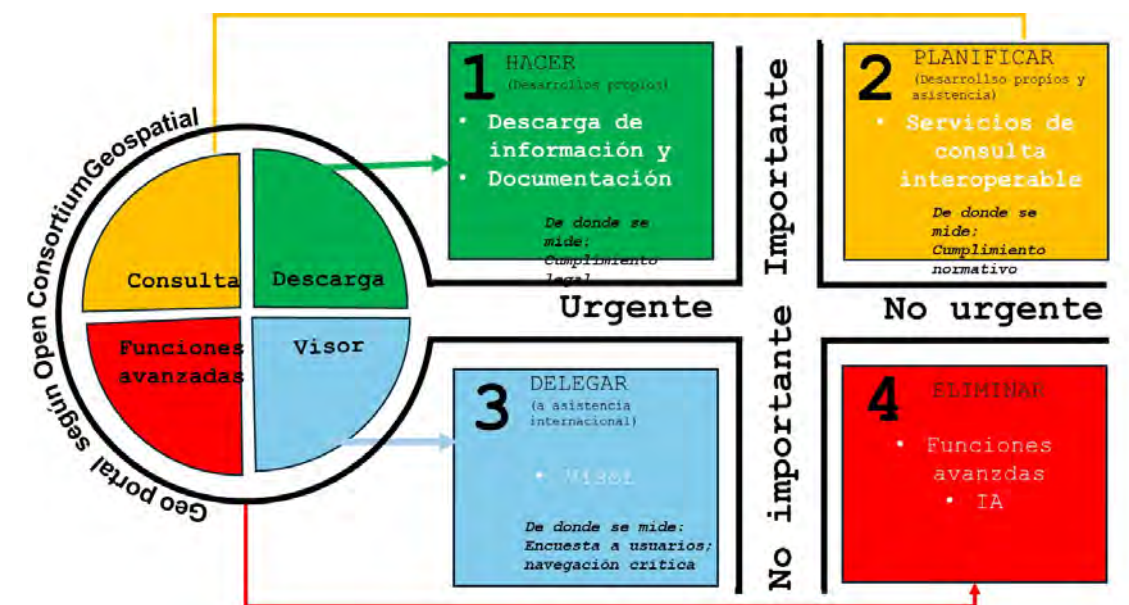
Geo portal según Open ConsortiumGeospatial

Consulta

Descarga

Funciones avanzadas

Visor

1 HACER
(Desarrollos propios)
• Descarga de información y
• Documentación
De donde se mide: Cumplimiento legal

2 PLANIFICAR
(Desarrollso propios y asistencia)
• Servicios de consulta interoperable
De donde se mide: Cumplimiento normativo

Importante

Urgente

No urgente

No importante

3 DELEGAR
(a asistencia internacional)
• Visor
De donde se mide: Encuesta a usuarios; navegación crítica

4 ELIMINAR
• Funciones avanzdas
• IA